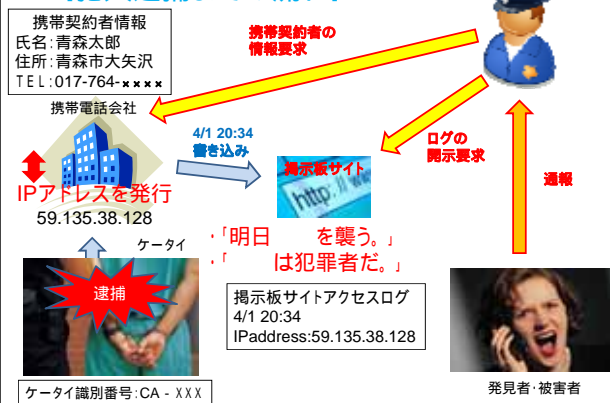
携帯契約者情報
氏名:青森太郎
住所:青森市大矢沢
TEL:017-764-××××

携帯契約者の
情報要求

携帯電話会社

4/1 20:34
書き込み

ログの
開示要求

掲示板サイト

http://

IPアドレスを発行
59.135.38.128

通報

ケータイ

・「明日　　を襲う。」
・「　　は犯罪者だ。」

逮捕

掲示板サイトアクセスログ
4/1 20:34
IPaddress:59.135.38.128

ケータイ識別番号:CA - XXX

発見者・被害者